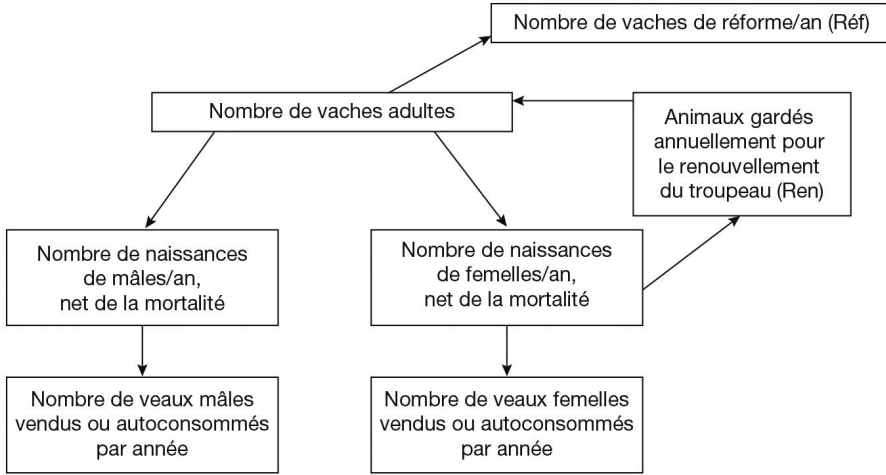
Nombre de vaches de réforme/an (Réf)

Nombre de vaches adultes

Animaux gardés annuellement pour le renouvellement du troupeau (Ren)

Nombre de naissances de mâles/an, net de la mortalité

Nombre de naissances de femelles/an, net de la mortalité

Nombre de veaux mâles vendus ou autoconsommés par année

Nombre de veaux femelles vendus ou autoconsommés par année